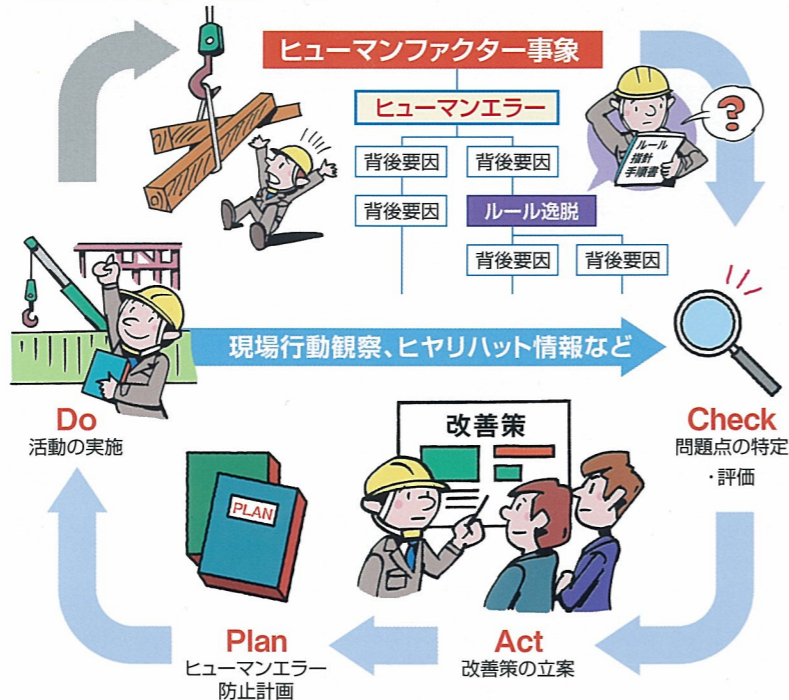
ヒューマンファクター事象

ヒューマンエラー

背後要因

背後要因

背後要因

ルール逸脱

背後要因

背後要因

ルール
指針
手順書

現場行動観察、ヒヤリハット情報など

Do
活動の実施

Check
問題点の特定
・評価

改善策

PLAN

Plan
ヒューマンエラー
防止計画

Act
改善策の立案